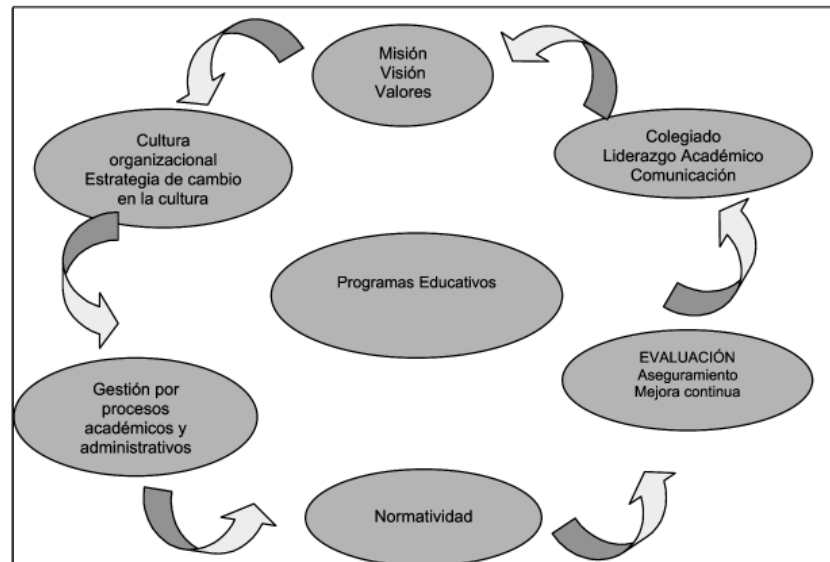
Misión
Visión
Valores

Colegiado
Liderazgo Académico
Comunicación

Cultura organizacional
Estrategia de cambio en la cultura

Programas Educativos

EVALUACIÓN
Aseguramiento
Mejora continua

Gestión por procesos académicos y administrativos

Normatividad